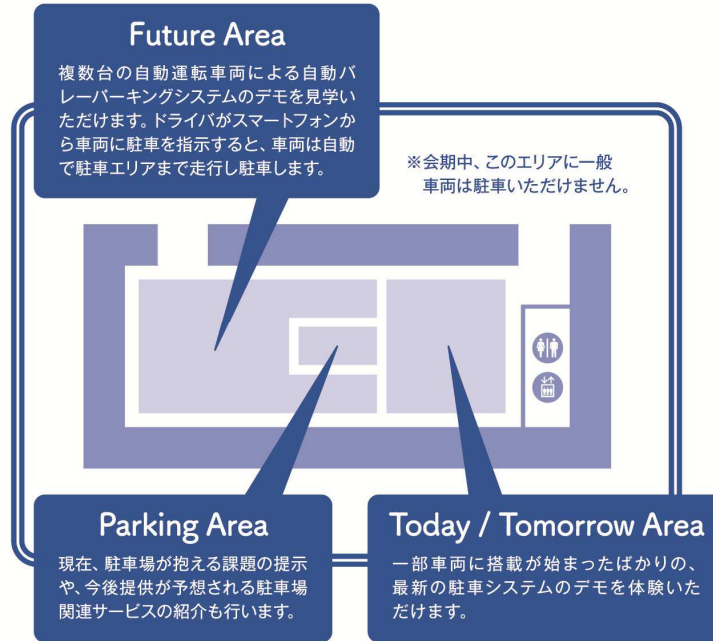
Future Area

複数台の自動運転車両による自動バレーパーキングシステムのデモを見学いただけます。ドライバがスマートフォンから車両に駐車を指示すると、車両は自動で駐車エリアまで走行し駐車します。

※会期中、このエリアに一般車両は駐車いただけません。

Parking Area

現在、駐車場が抱える課題の提示や、今後提供が予想される駐車場関連サービスの紹介も行います。

Today / Tomorrow Area

一部車両に搭載が始まったばかりの、最新の駐車システムのデモを体験いただけます。